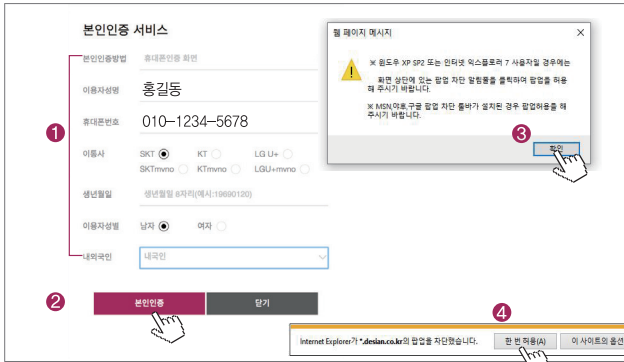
본인인증 서비스

본인인증방법 휴대폰인증 화면

이용자성명 홍길동

휴대폰번호 010-1234-5678

이통사 SKT KT LG U+ SKTmvno KTmvno LGU+mvno

생년월일 생년월일 8자리(예시:19690120)

이용자성별 남자 여자

내외국인 내국인

❶

❷

본인인증 닫기

웹 페이지 메시지

※ 윈도우 XP SP2 또는 인터넷 익스플로러 7 사용자일 경우에는 화면 상단에 있는 팝업 차단 알림줄을 클릭하여 팝업을 허용해 주시기 바랍니다.

※ MSN,야후,구글 팝업 차단 툴바가 설치된 경우 팝업허용을 해 주시기 바랍니다.

❸

확인

❹

Internet Explorer가 *.desian.co.kr의 팝업을 차단했습니다.

한 번 허용(A)

이 사이트의 옵션